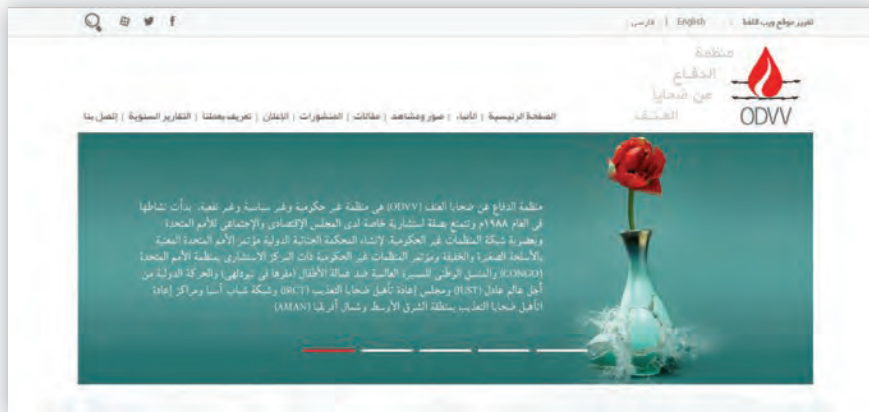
تغيير موقع ويب اللغة | English | فارسی

منظمة
الدفاع
عن ضحايا
العنف

ODVV

الصفحة الرئيسية | الأنباء | صور ومشاهد | مقالات | المنشورات | الإعلان | تعريف بعملنا | التقارير السنوية | إتصل بنا

منظمة الدفاع عن ضحايا العنف (ODVV) هي منظمة غير حكومية وغير سياسية وغير نفعية. بدأت نشاطها في العام ١٩٨٨م وتتمتع بصفة استشارية خاصة لدى المجلس الإقتصادي والإجتماعي للأمم المتحدة وبعضوية شبكة المنظمات غير الحكومية لإنشاء المحكمة الجنائية الدولية مؤتمر الأمم المتحدة المعنية بالأسلحة الصغيرة والخفيفة ومؤتمر المنظمات غير الحكومية ذات المركز الاستشاري بمنظمة الأمم المتحدة (CONGO) والمنتدى الوطني للمسيرة العالمية ضد عمالة الأطفال (مقرها في نيودلهي) والحركة الدولية من أجل عالم عادل (JUST) ومجلس إعادة تأهيل ضحايا التعذيب (IRCT) وشبكة شباب آسيا ومراكز إعادة التأهيل ضحايا التعذيب بمنطقة الشرق الأوسط وشمال أفريقيا (AMAN)